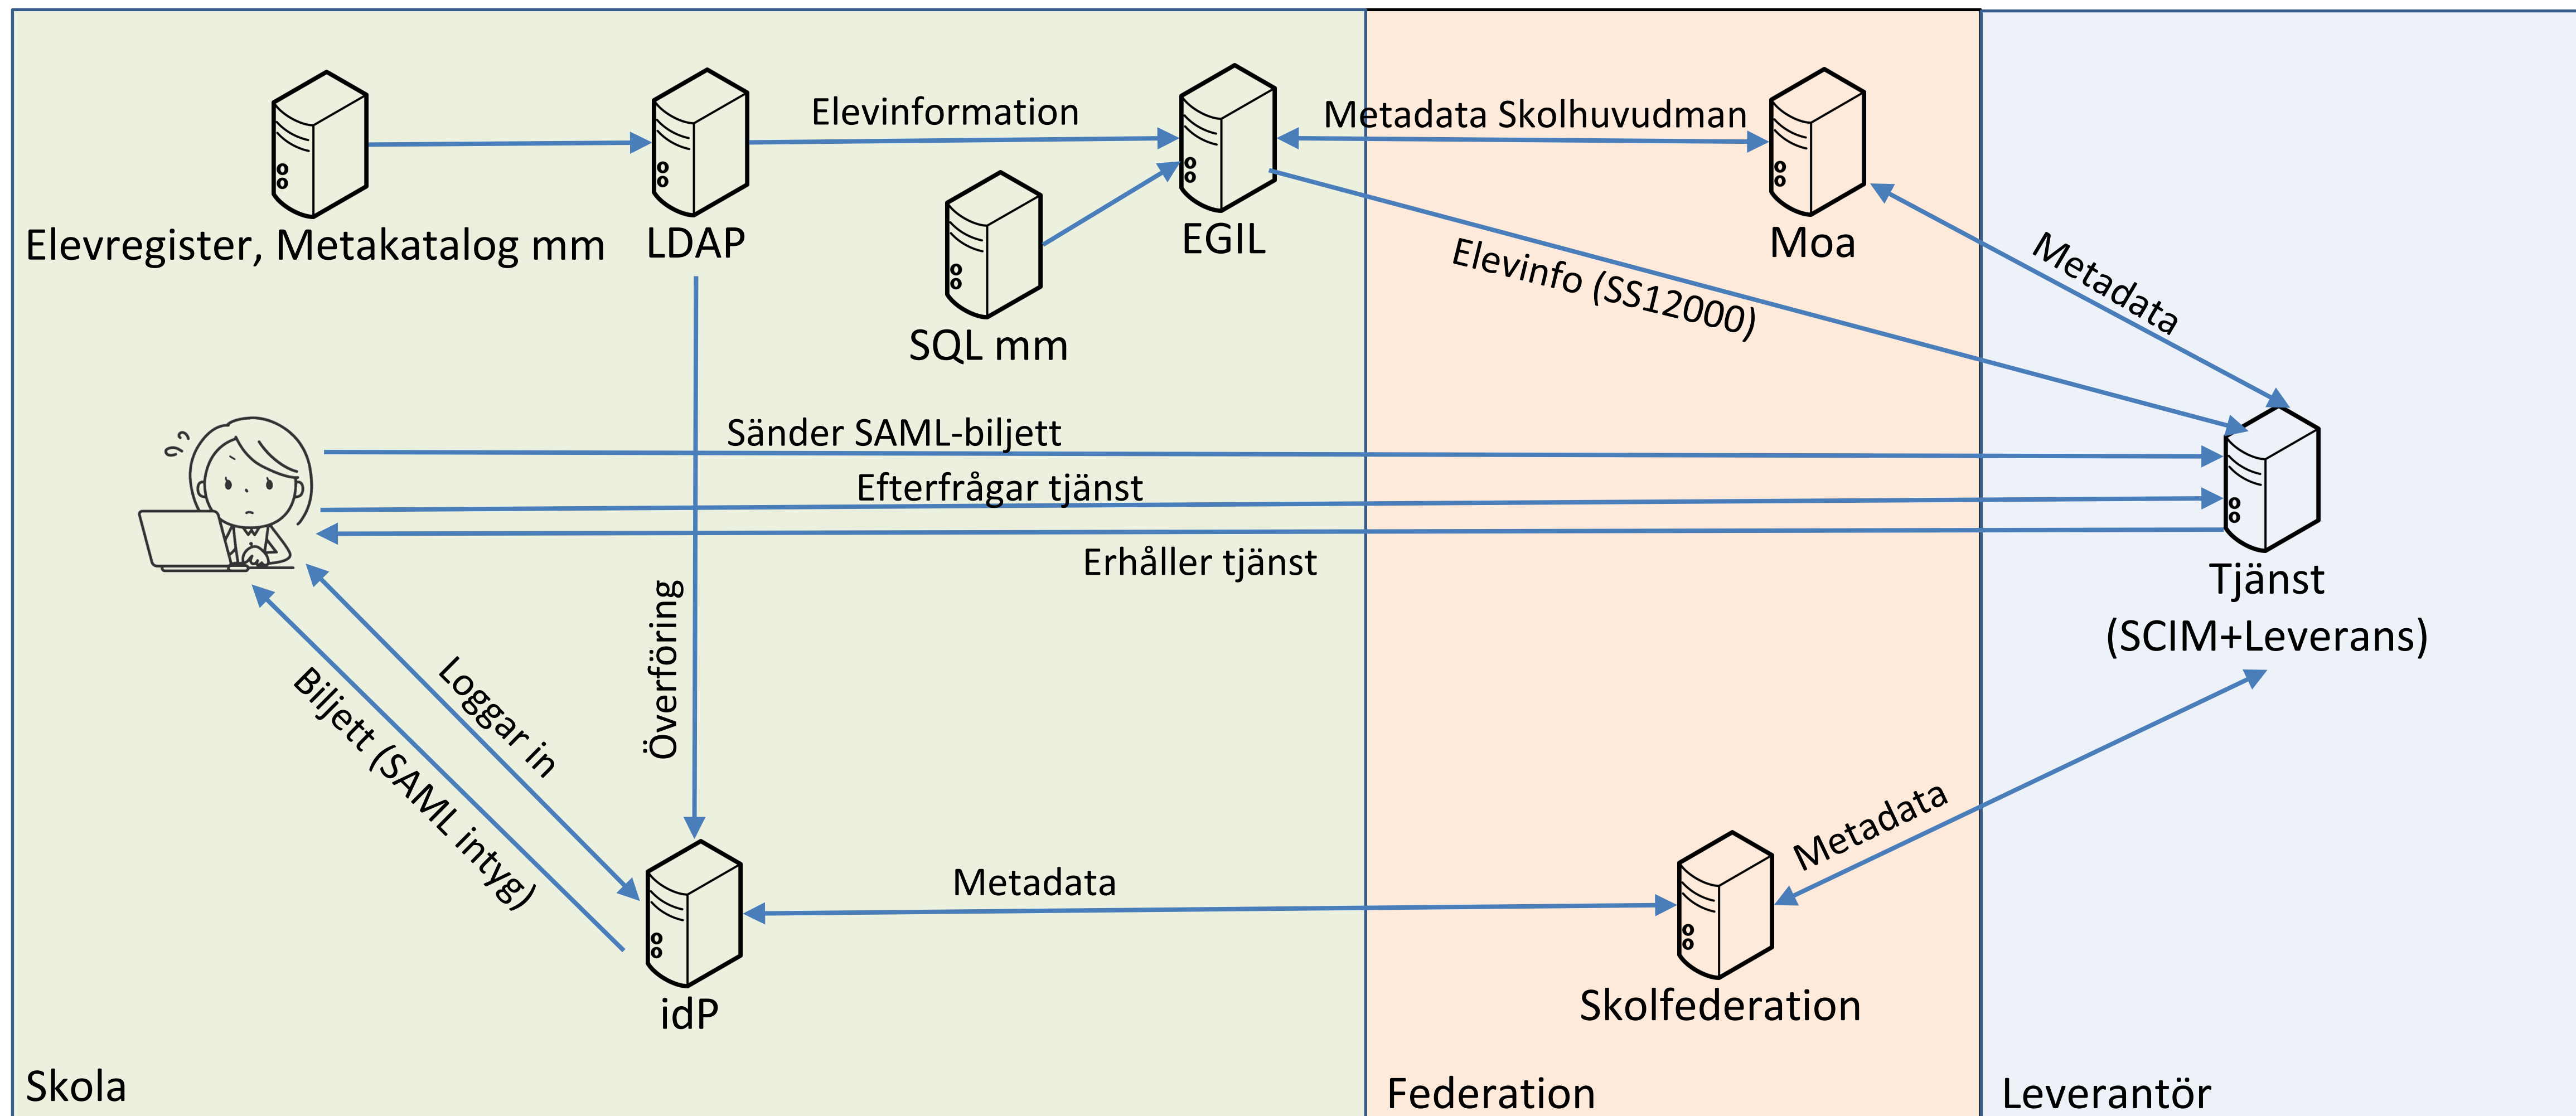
Elevregister, Metakatalog mm

LDAP

Elevinformation

EGIL

SQL mm

Metadata Skolhuvudman

Moa

Elevinfo (SS12000)

Metadata

Sänder SAML-biljett

Efterfrågar tjänst

Erhåller tjänst

Tjänst (SCIM+Leverans)

Överföring

Loggar in

Biljett (SAML intyg)

Metadata

Metadata

idP

Skolfederation

Skola

Federation

Leverantör